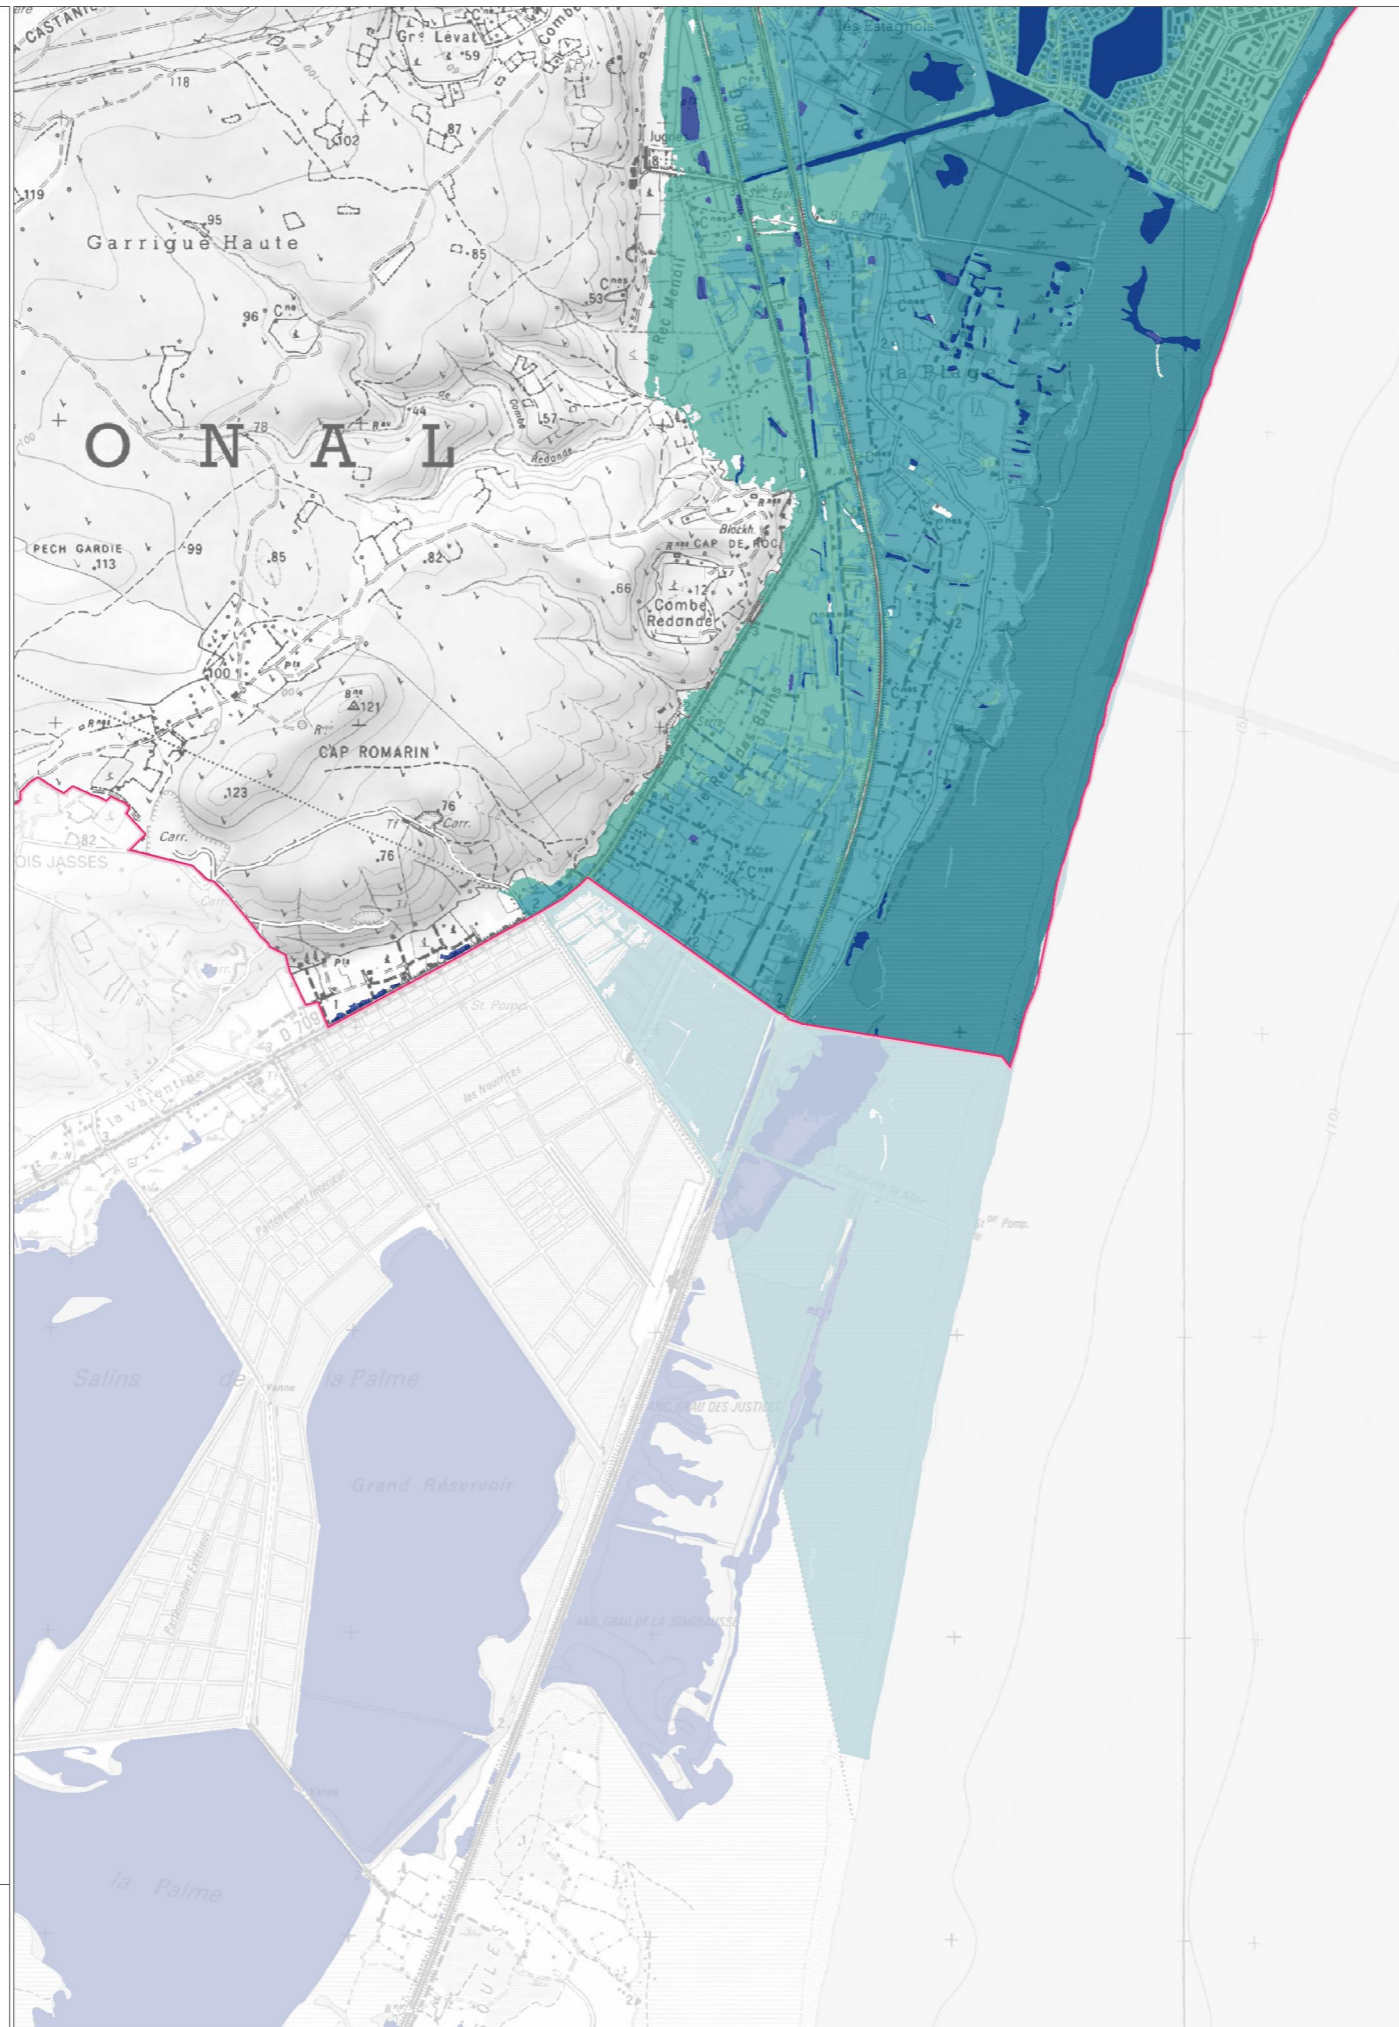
CASTANIE
Grs Levat
59
Combe
118
102
87
Jugne
les Estagnols
D 709
119
95
Garrigue Haute
85
Cnes
53
96
Cne
Le Rec Mendil
44
57
Combe Redonde
78
O N A L
la Plage
PECH GARDIE
113
99
85
82
Blockh.
Rnes CAP DE ROC
66
12
Combe Redonde
100
Bne
121
CAP ROMARIN
Rec des Bains
123
76
Carr.
82
Carr.
OIS JASSES
76
Carr.
St. Pons
D 709
la Valentine
les Nourrices
Canal de la Roue
Salins de la Palme
Grand Réservoir
ANC. GRAU DES JUSTICES
ANC. GRAU DE LA JONCASSE
la Palme
OULES